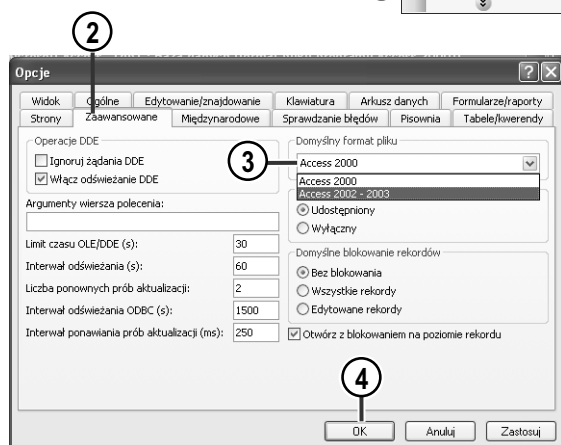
2

Opcje

Widok | Ogólne | Edytowanie/znajdowanie | Klawiatura | Arkusz danych | Formularze/raporty
Strony | Zaawansowane | Międzynarodowe | Sprawdzanie błędów | Pisownia | Tabele/kwerendy

Operacje DDE
Ignoruj żądania DDE
Włącz odświeżanie DDE

Argumenty wiersza polecenia:

Limit czasu OLE/DDE (s): 30
Interwał odświeżania (s): 60
Liczba ponownych prób aktualizacji: 2
Interwał odświeżania ODBC (s): 1500
Interwał ponawiania prób aktualizacji (ms): 250

3

Domyślny format pliku
Access 2000
Access 2000
Access 2002 - 2003

Udostępniony
Wyłączny

Domyślne blokowanie rekordów
Bez blokowania
Wszystkie rekordy
Edytowane rekordy

Otwórz z blokowaniem na poziomie rekordu

4

OK | Anuluj | Zastosuj